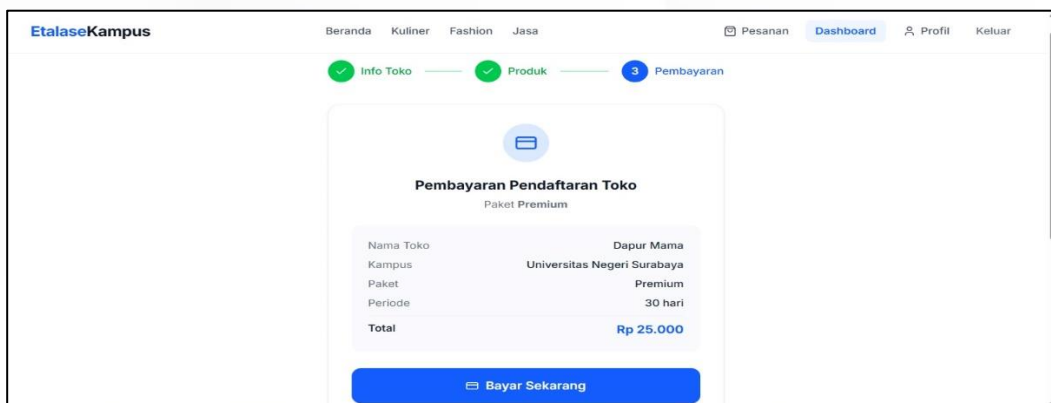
EtalaseKampus

Beranda Kuliner Fashion Jasa

Pesanan Dashboard Profil Keluar

Info Toko Produk 3 Pembayaran

Pembayaran Pendaftaran Toko

Paket Premium

| | |
|---|---|
| Nama Toko | Dapur Mama |
| Kampus | Universitas Negeri Surabaya |
| Paket | Premium |
| Periode | 30 hari |
| Total | Rp 25.000 |

Bayar Sekarang